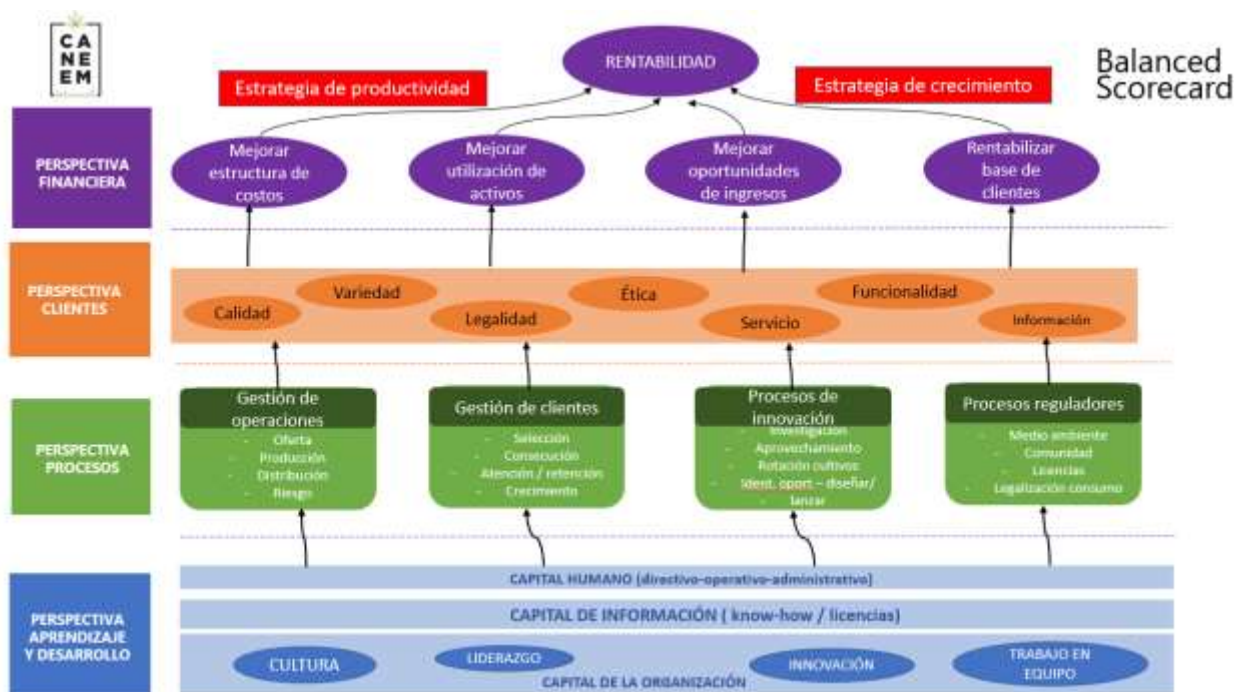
CA
NE
EM

Balanced Scorecard

RENTABILIDAD

Estrategia de productividad

Estrategia de crecimiento

PERSPECTIVA FINANCIERA

Mejorar estructura de costos

Mejorar utilización de activos

Mejorar oportunidades de ingresos

Rentabilizar base de clientes

PERSPECTIVA CLIENTES

Calidad

Variedad

Legalidad

Ética

Servicio

Funcionalidad

Información

PERSPECTIVA PROCESOS

Gestión de operaciones
- Oferta
- Producción
- Distribución
- Riesgo

Gestión de clientes
- Selección
- Consecución
- Atención / retención
- Crecimiento

Procesos de innovación
- Investigación
- Aprovechamiento
- Rotación cultivos
- Ident. oport – diseñar/ lanzar

Procesos reguladores
- Medio ambiente
- Comunidad
- Licencias
- Legalización consumo

PERSPECTIVA APRENDIZAJE Y DESARROLLO

CAPITAL HUMANO (directivo-operativo-administrativo)

CAPITAL DE INFORMACIÓN ( know-how / licencias)

CULTURA

LIDERAZGO

INNOVACIÓN

TRABAJO EN EQUIPO

CAPITAL DE LA ORGANIZACIÓN